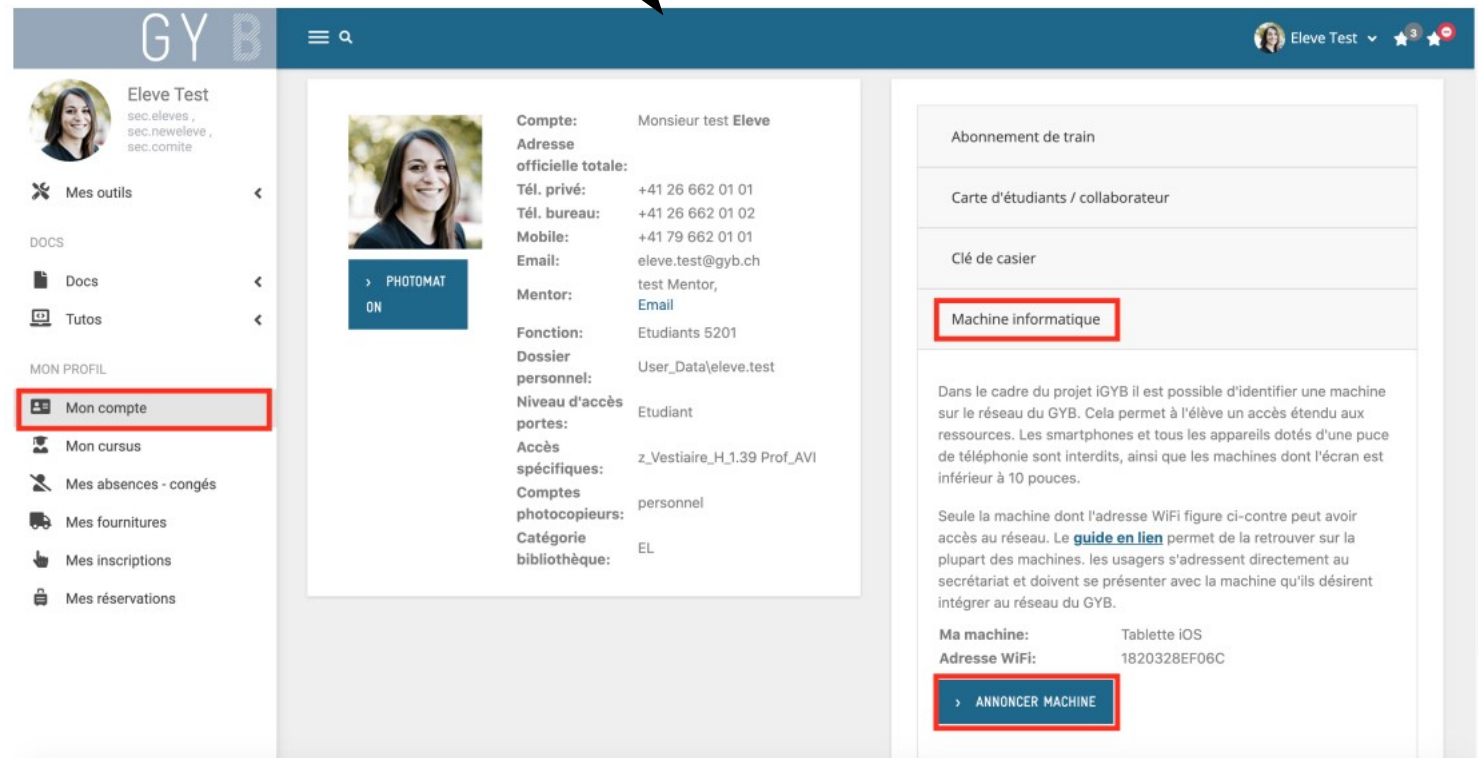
GYB

Eleve Test

3

Eleve Test
sec.eleves , sec.neweleve , sec.comite

Mes outils

DOCS

Docs

Tutos

MON PROFIL

Mon compte

Mon cursus

Mes absences - congés

Mes fournitures

Mes inscriptions

Mes réservations

› PHOTOMATON

| | |
|---|---|
| Compte: | Monsieur test **Eleve** |
| Adresse officielle totale: | |
| Tél. privé: | +41 26 662 01 01 |
| Tél. bureau: | +41 26 662 01 02 |
| Mobile: | +41 79 662 01 01 |
| Email: | eleve.test@gyb.ch |
| Mentor: | test Mentor, Email |
| Fonction: | Etudiants 5201 |
| Dossier personnel: | User_Data\eleve.test |
| Niveau d'accès portes: | Etudiant |
| Accès spécifiques: | z_Vestiaire_H_1.39 Prof_AVI |
| Comptes photocopieurs: | personnel |
| Catégorie bibliothèque: | EL |

Abonnement de train

Carte d'étudiants / collaborateur

Clé de casier

Machine informatique

Dans le cadre du projet iGYB il est possible d'identifier une machine sur le réseau du GYB. Cela permet à l'élève un accès étendu aux ressources. Les smartphones et tous les appareils dotés d'une puce de téléphonie sont interdits, ainsi que les machines dont l'écran est inférieur à 10 pouces.

Seule la machine dont l'adresse WiFi figure ci-contre peut avoir accès au réseau. Le **guide en lien** permet de la retrouver sur la plupart des machines. les usagers s'adressent directement au secrétariat et doivent se présenter avec la machine qu'ils désirent intégrer au réseau du GYB.

| | |
|---|---|
| Ma machine: | Tablette iOS |
| Adresse WiFi: | 1820328EF06C |

› ANNONCER MACHINE